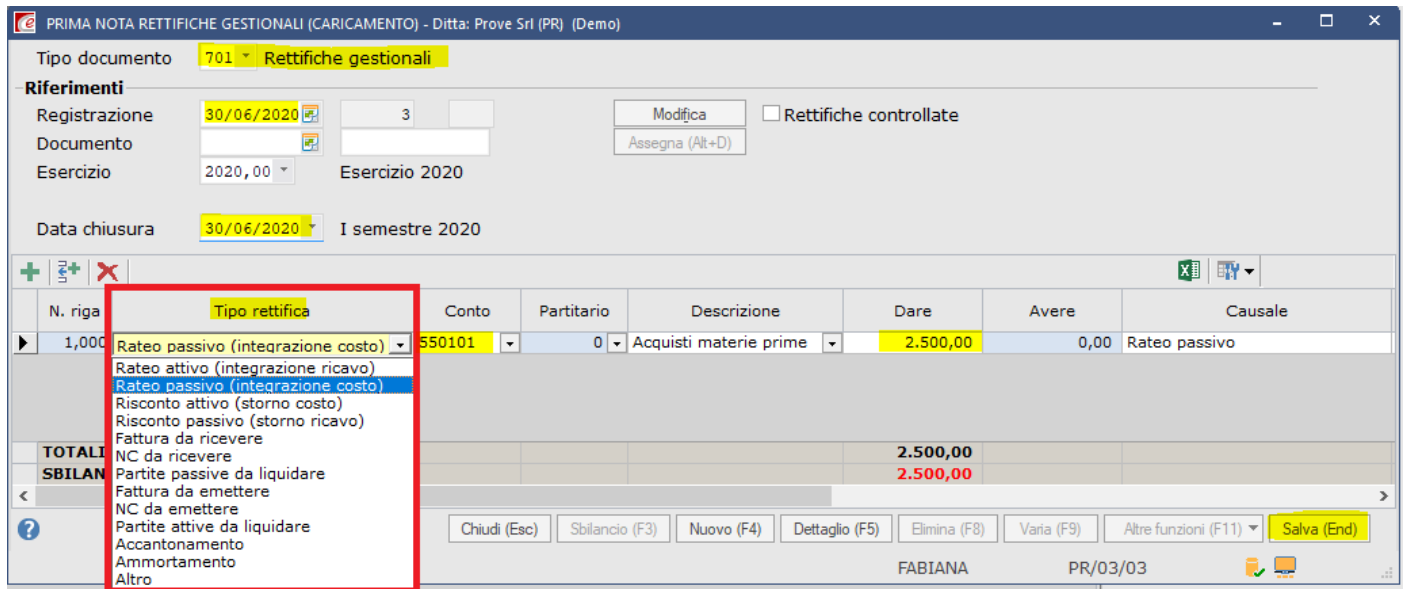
PRIMA NOTA RETTIFICHE GESTIONALI (CARICAMENTO) - Ditta: Prove Srl (PR) (Demo)

Tipo documento 701 Rettifiche gestionali

Riferimenti

Registrazione 30/06/2020 3

Modifica

Rettifiche controllate

Documento

Assegna (Alt+D)

Esercizio 2020,00 Esercizio 2020

Data chiusura 30/06/2020 I semestre 2020

| N. riga | Tipo rettifica | Conto | Partitario | Descrizione | Dare | Avere | Causale |
|---|---|---|---|---|---|---|---|
| 1,000 | Rateo passivo (integrazione costo) | 550101 | 0 | Acquisti materie prime | 2.500,00 | 0,00 | Rateo passivo |
| TOTALI | | | | | 2.500,00 | | |
| SBILAN | | | | | 2.500,00 | | |

Rateo attivo (integrazione ricavo)
Rateo passivo (integrazione costo)
Risconto attivo (storno costo)
Risconto passivo (storno ricavo)
Fattura da ricevere
NC da ricevere
Partite passive da liquidare
Fattura da emettere
NC da emettere
Partite attive da liquidare
Accantonamento
Ammortamento
Altro

Chiudi (Esc) Sbilancio (F3) Nuovo (F4) Dettaglio (F5) Elimina (F8) Varia (F9) Altre funzioni (F11) Salva (End)

FABIANA PR/03/03